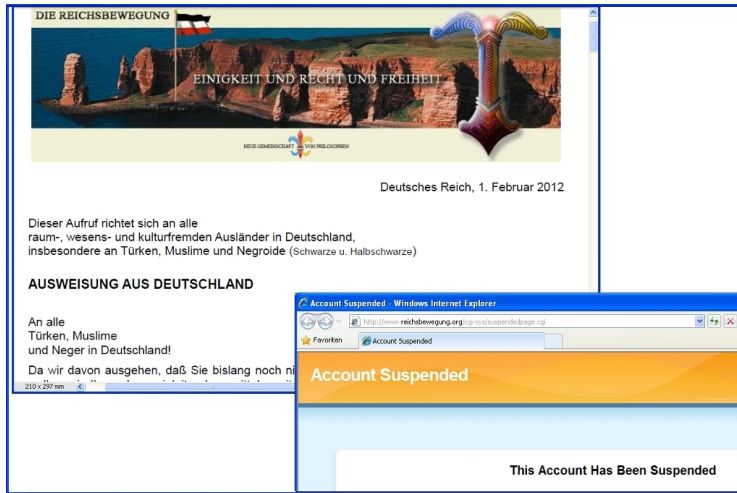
DIE REICHSBEWEGUNG

EINIGKEIT UND RECHT UND FREIHEIT

NEUE GEMEINSCHAFT VON PHILOSOPHEN

Deutsches Reich, 1. Februar 2012

Dieser Aufruf richtet sich an alle raum-, wesens- und kulturfremden Ausländer in Deutschland, insbesondere an Türken, Muslime und Negroide (Schwarze u. Halbschwarze)

AUSWEISUNG AUS DEUTSCHLAND

An alle
Türken, Muslime
und Neger in Deutschland!

Da wir davon ausgehen, daß Sie bislang noch ni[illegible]

210 x 297 mm

Account Suspended - Windows Internet Explorer

http://www.reichsbewegung.org/cgi-sys/suspendedpage.cgi

Favoriten

Account Suspended

Account Suspended

This Account Has Been Suspended